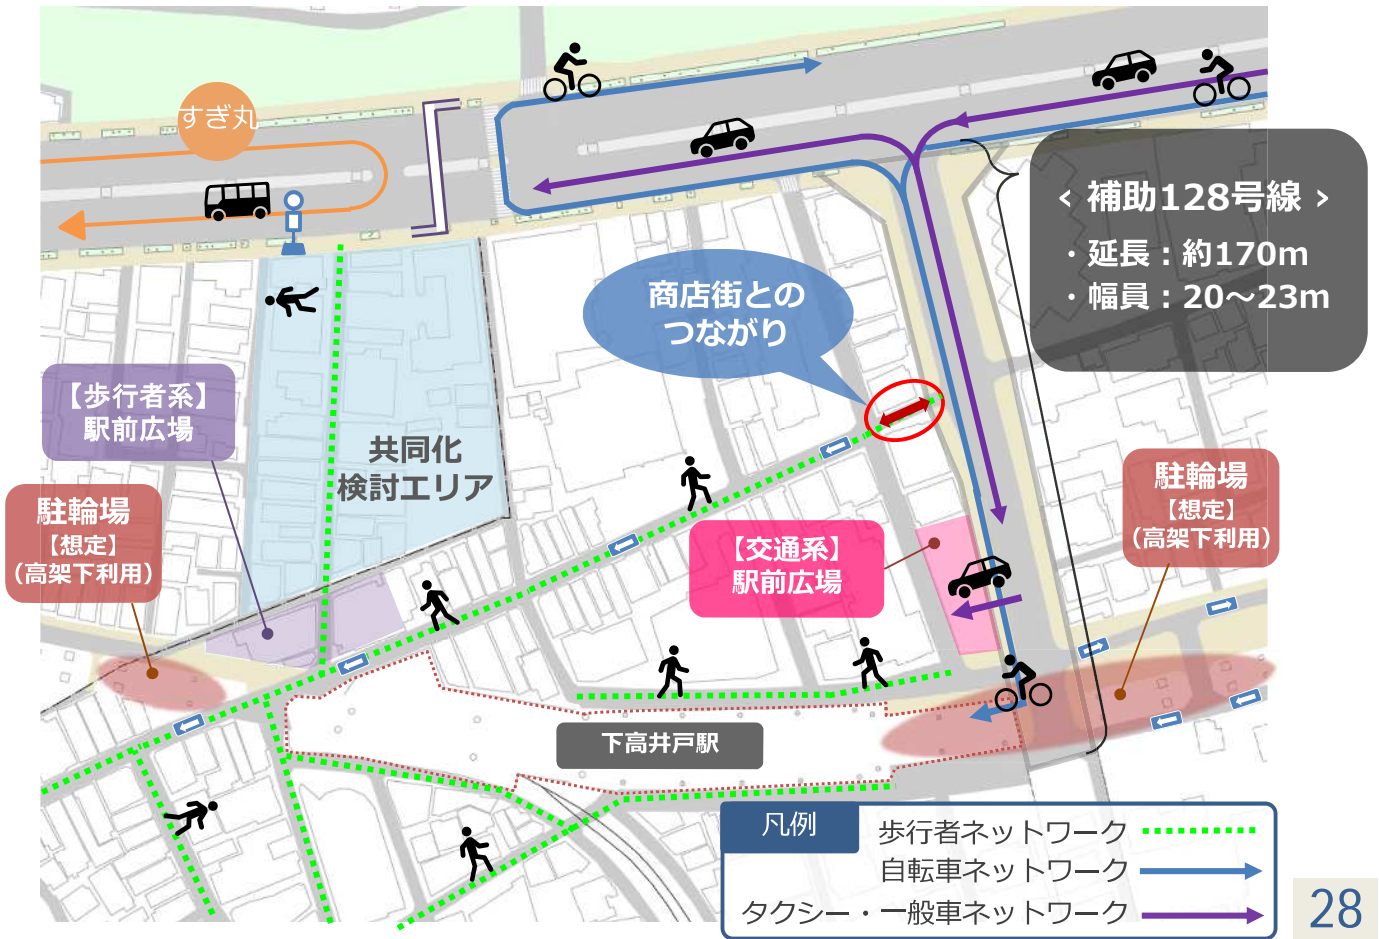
すぎ丸

＜ 補助128号線 ＞
・延長：約170m
・幅員：20～23m

商店街との
つながり

【歩行者系】
駅前広場

共同化
検討エリア

駐輪場
【想定】
（高架下利用）

【交通系】
駅前広場

駐輪場
【想定】
（高架下利用）

下高井戸駅

凡例
歩行者ネットワーク
自転車ネットワーク
タクシー・一般車ネットワーク

28